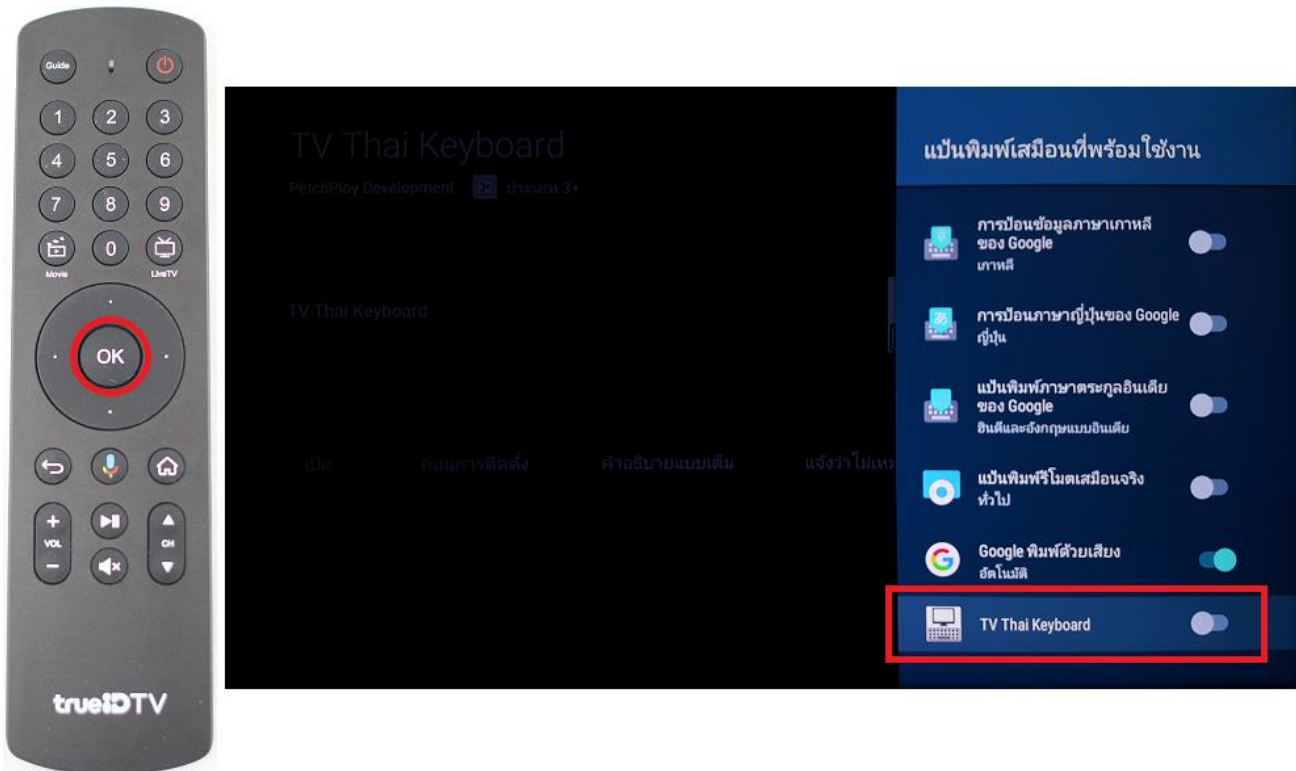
Guide
1 2 3
4 5 6
7 8 9
0
Movie
LiveTV
OK
+
VOL
−
CH
trueIDTV

TV Thai Keyboard
PetchPloy Development 3+ ประเภท 3+

TV Thai Keyboard

เปิด ถอนการติดตั้ง คำอธิบายแบบเต็ม แจ้งว่าไม่เหม

แป้นพิมพ์เสมือนที่พร้อมใช้งาน

การป้อนข้อมูลภาษาเกาหลีของ Google
เกาหลี

การป้อนภาษาญี่ปุ่นของ Google
ญี่ปุ่น

แป้นพิมพ์ภาษาตระกูลอินเดียของ Google
ฮินดีและอังกฤษแบบอินเดีย

แป้นพิมพ์รีโมตเสมือนจริง
ทั่วไป

Google พิมพ์ด้วยเสียง
อัตโนมัติ

TV Thai Keyboard